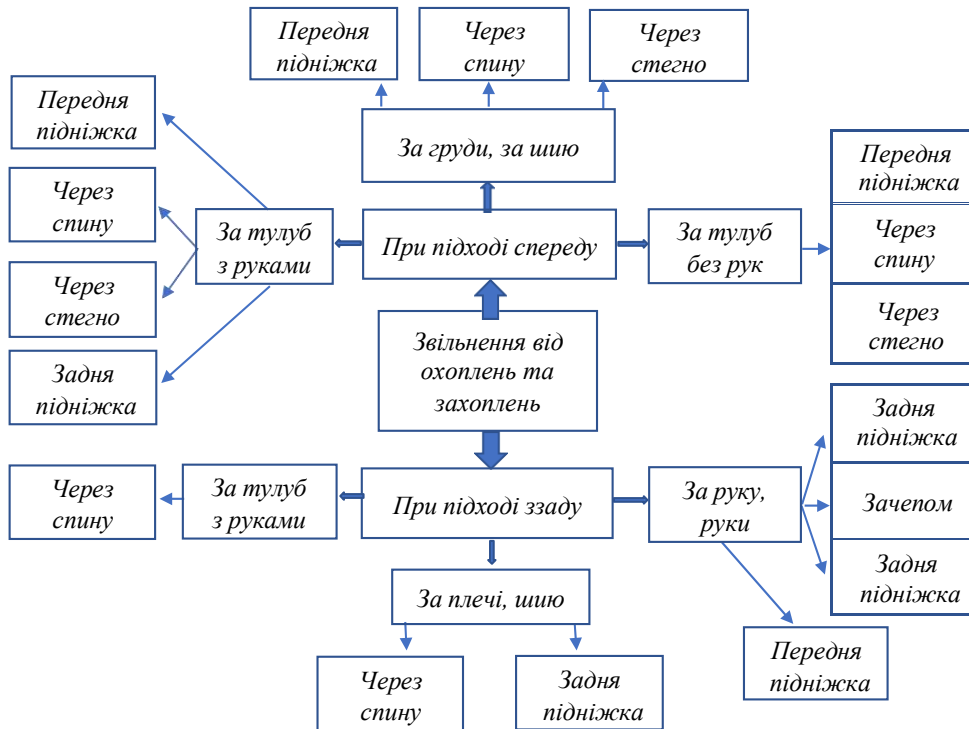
Передня підніжка

Через спину

Через стегно

За груди, за шию

Передня підніжка

Через спину

Через стегно

Задня підніжка

За тулуб з руками

При підході спереду

За тулуб без рук

Передня підніжка

Через спину

Через стегно

Звільнення від охоплень та захоплень

Задня підніжка

Зачепом

Задня підніжка

Через спину

За тулуб з руками

При підході ззаду

За руку, руки

За плечі, шию

Передня підніжка

Через спину

Задня підніжка